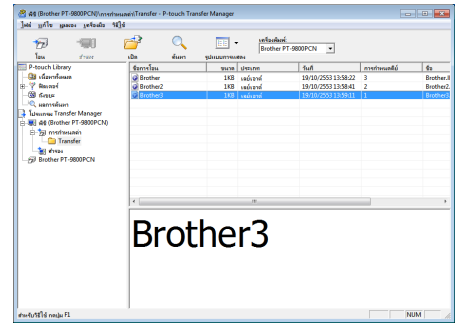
ลง (Brother PT-9800PCN)\การกำหนดค่า\Transfer - P-touch Transfer Manager

ไฟล์ แก้ไข มุมมอง เครื่องมือ วิธีใช้

โอน สำรอง เปิด ค้นหา รูปแบบการแสดง เครื่องพิมพ์: Brother PT-9800PCN

P-touch Library
เนื้อหาทั้งหมด
ฟิลเตอร์
ถังขยะ
ผลการค้นหา
โปรแกรม Transfer Manager
ลง (Brother PT-9800PCN)
การกำหนดค่า
Transfer
สำรอง
Brother PT-9800PCN

| ชื่อการโอน | ขนาด | ประเภท | วันที่ | การกำหนดคีย์ | ชื่อ |
|---|---|---|---|---|---|
| Brother | 1KB | เลย์เอาท์ | 19/10/2553 13:58:22 | 3 | Brother.lt |
| Brother2 | 1KB | เลย์เอาท์ | 19/10/2553 13:58:41 | 2 | Brother2. |
| Brother3 | 1KB | เลย์เอาท์ | 19/10/2553 13:59:11 | 1 | Brother3. |

Brother3

สำหรับวิธีใช้ กดปุ่ม F1 NUM